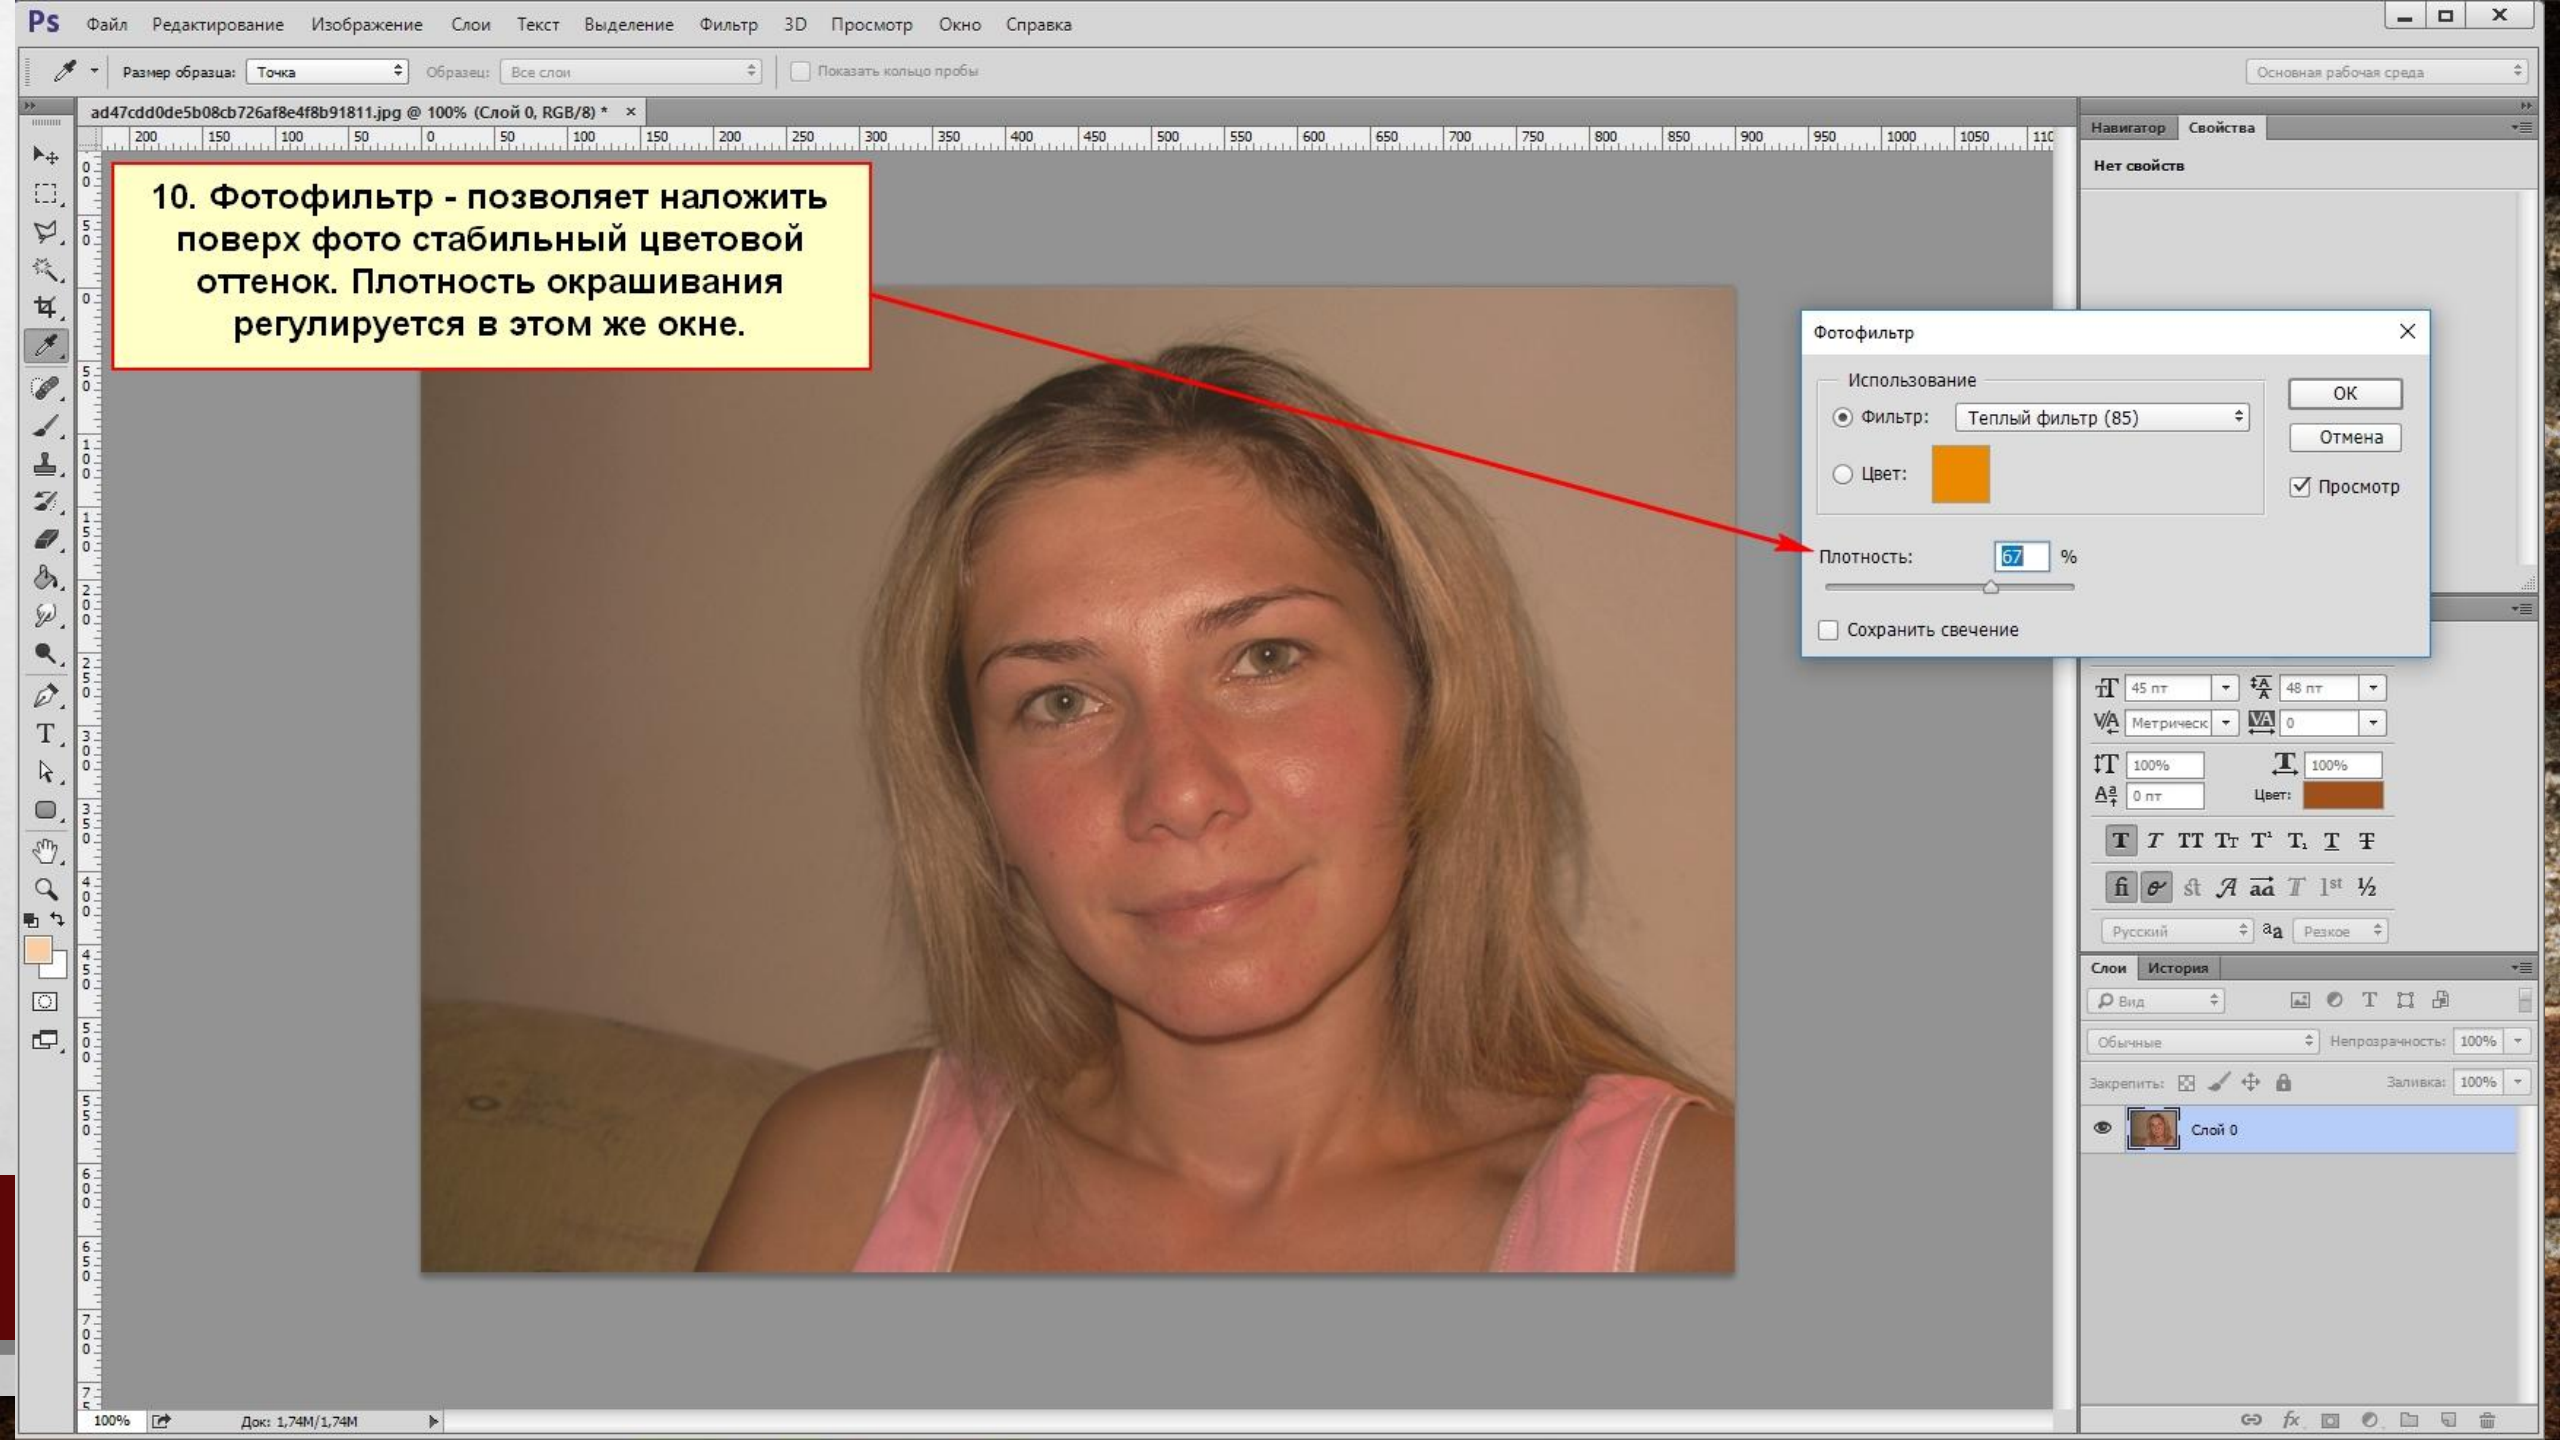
Ps Файл Редактирование Изображение Слои Текст Выделение Фильтр 3D Просмотр Окно Справка

Размер образца: Точка Образец: Все слои Показать кольцо пробы

Основная рабочая среда

ad47cdd0de5b08cb726af8e4f8b91811.jpg @ 100% (Слой 0, RGB/8) * ×

200 150 100 50 0 50 100 150 200 250 300 350 400 450 500 550 600 650 700 750 800 850 900 950 1000 1050 110

10. Фотофильтр - позволяет наложить поверх фото стабильный цветовой оттенок. Плотность окрашивания регулируется в этом же окне.

Навигатор Свойства

Нет свойств

Фотофильтр

Использование

Фильтр: Теплый фильтр (85)

Цвет:

OK

Отмена

Просмотр

Плотность: 67 %

Сохранить свечение

45 пт 48 пт

Метрическ 0

100% 100%

0 пт Цвет:

T T TT Tr T' T, T T

fi ø st A aā T 1st ½

Русский aa Резкое

Слои История

Вид

Обычные Непрозрачность: 100%

Закрепить: Заливка: 100%

Слой 0

100% Док: 1,74M/1,74M